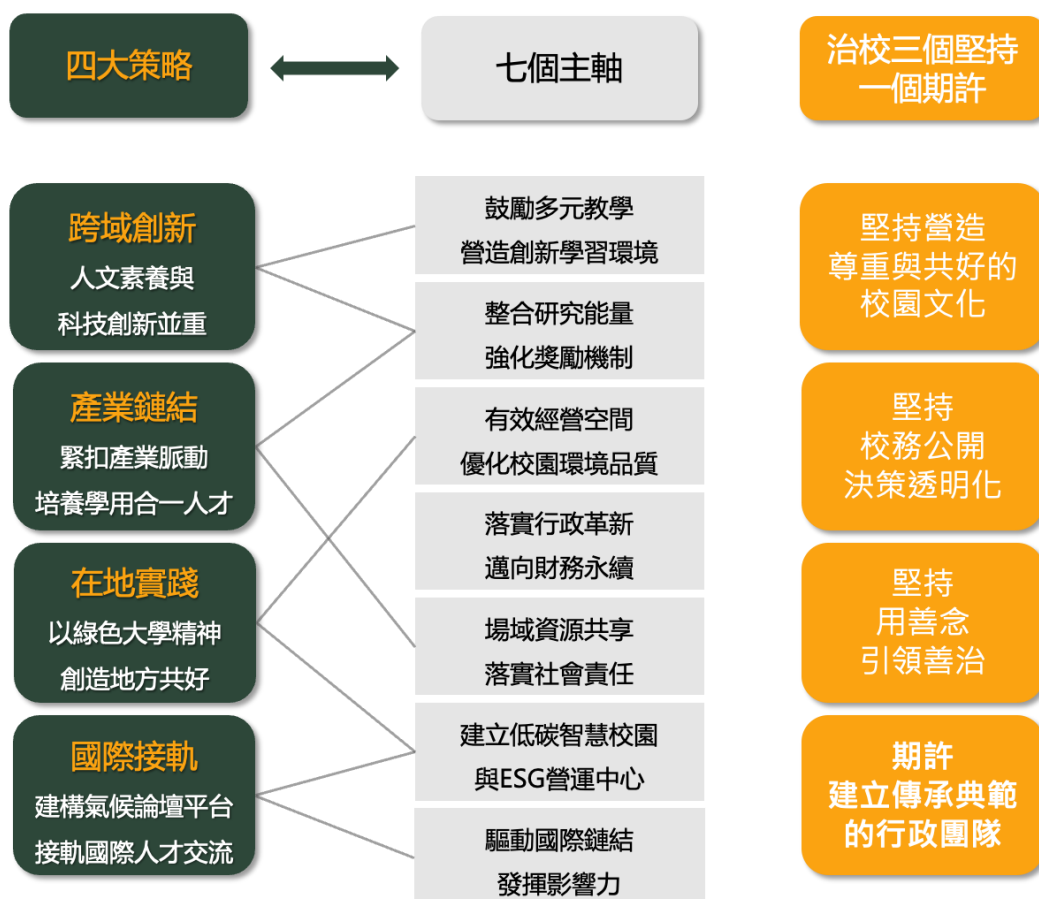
四大策略

七個主軸

治校三個堅持
一個期許

跨域創新
人文素養與
科技創新並重

產業鏈結
緊扣產業脈動
培養學用合一人才

在地實踐
以綠色大學精神
創造地方共好

國際接軌
建構氣候論壇平台
接軌國際人才交流

鼓勵多元教學
營造創新學習環境

整合研究能量
強化獎勵機制

有效經營空間
優化校園環境品質

落實行政革新
邁向財務永續

場域資源共享
落實社會責任

建立低碳智慧校園
與ESG營運中心

驅動國際鏈結
發揮影響力

堅持營造
尊重與共好的
校園文化

堅持
校務公開
決策透明化

堅持
用善念
引領善治

期許
建立傳承典範
的行政團隊